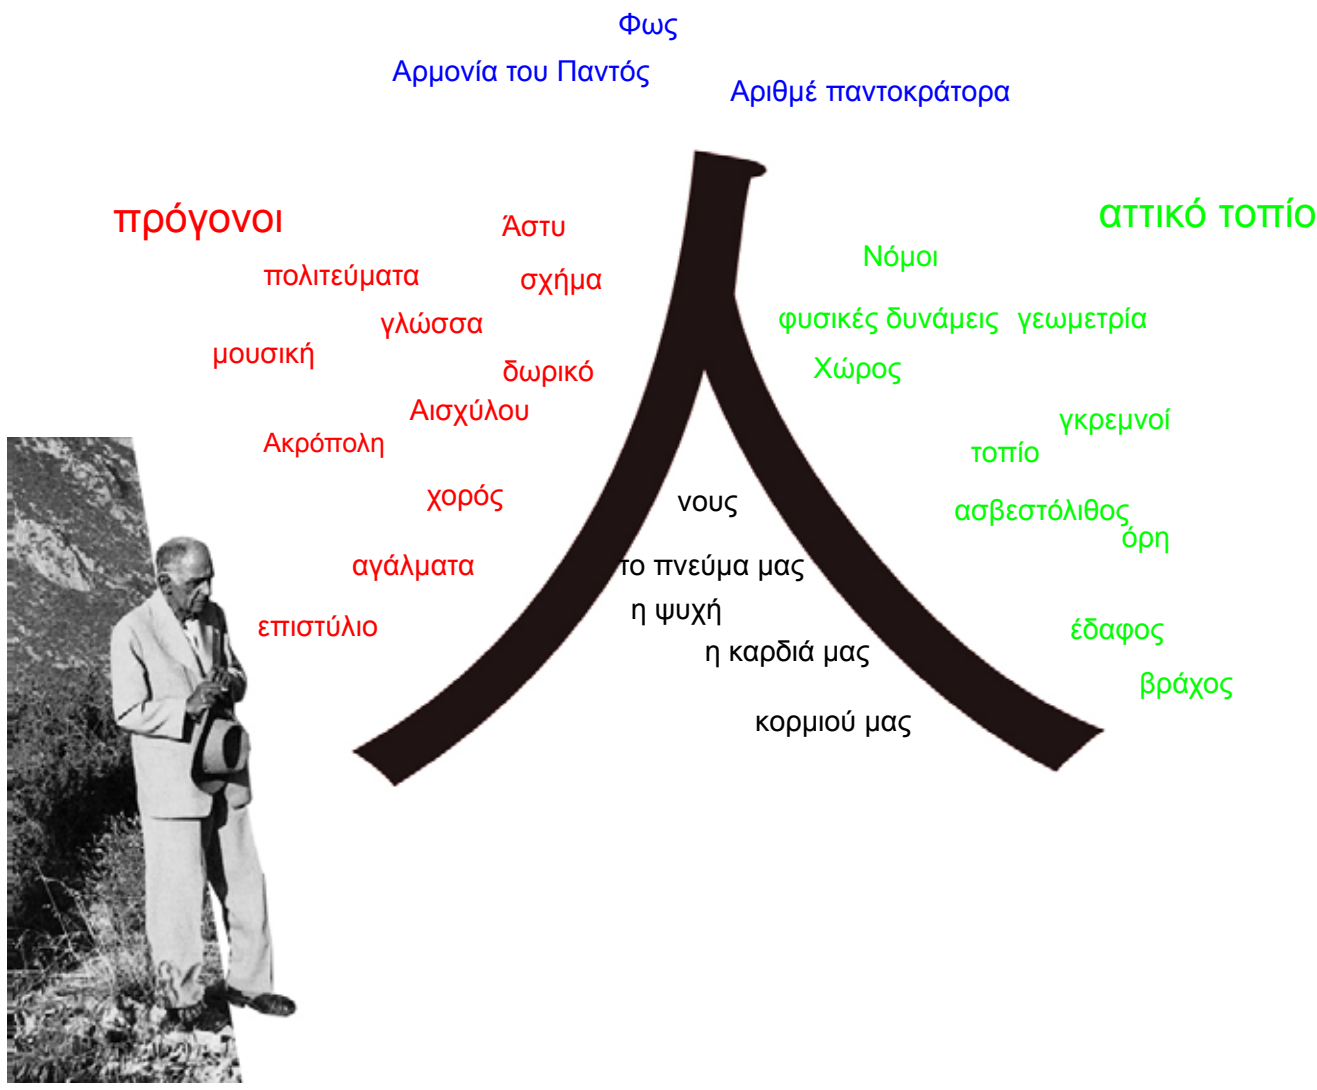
Φως

Αρμονία του Παντός

Αριθμέ παντοκράτορα

πρόγονοι

Άστυ

αττικό τοπίο

πολιτεύματα

σχήμα

Νόμοι

γλώσσα

φυσικές δυνάμεις γεωμετρία

μουσική

δωρικό

Χώρος

Αισχύλου

γκρεμνοί

Ακρόπολη

τοπίο

χορός

νους

ασβεστόλιθος

όρη

αγάλματα

το πνεύμα μας

η ψυχή

επιστύλιο

έδαφος

η καρδιά μας

βράχος

κορμιού μας